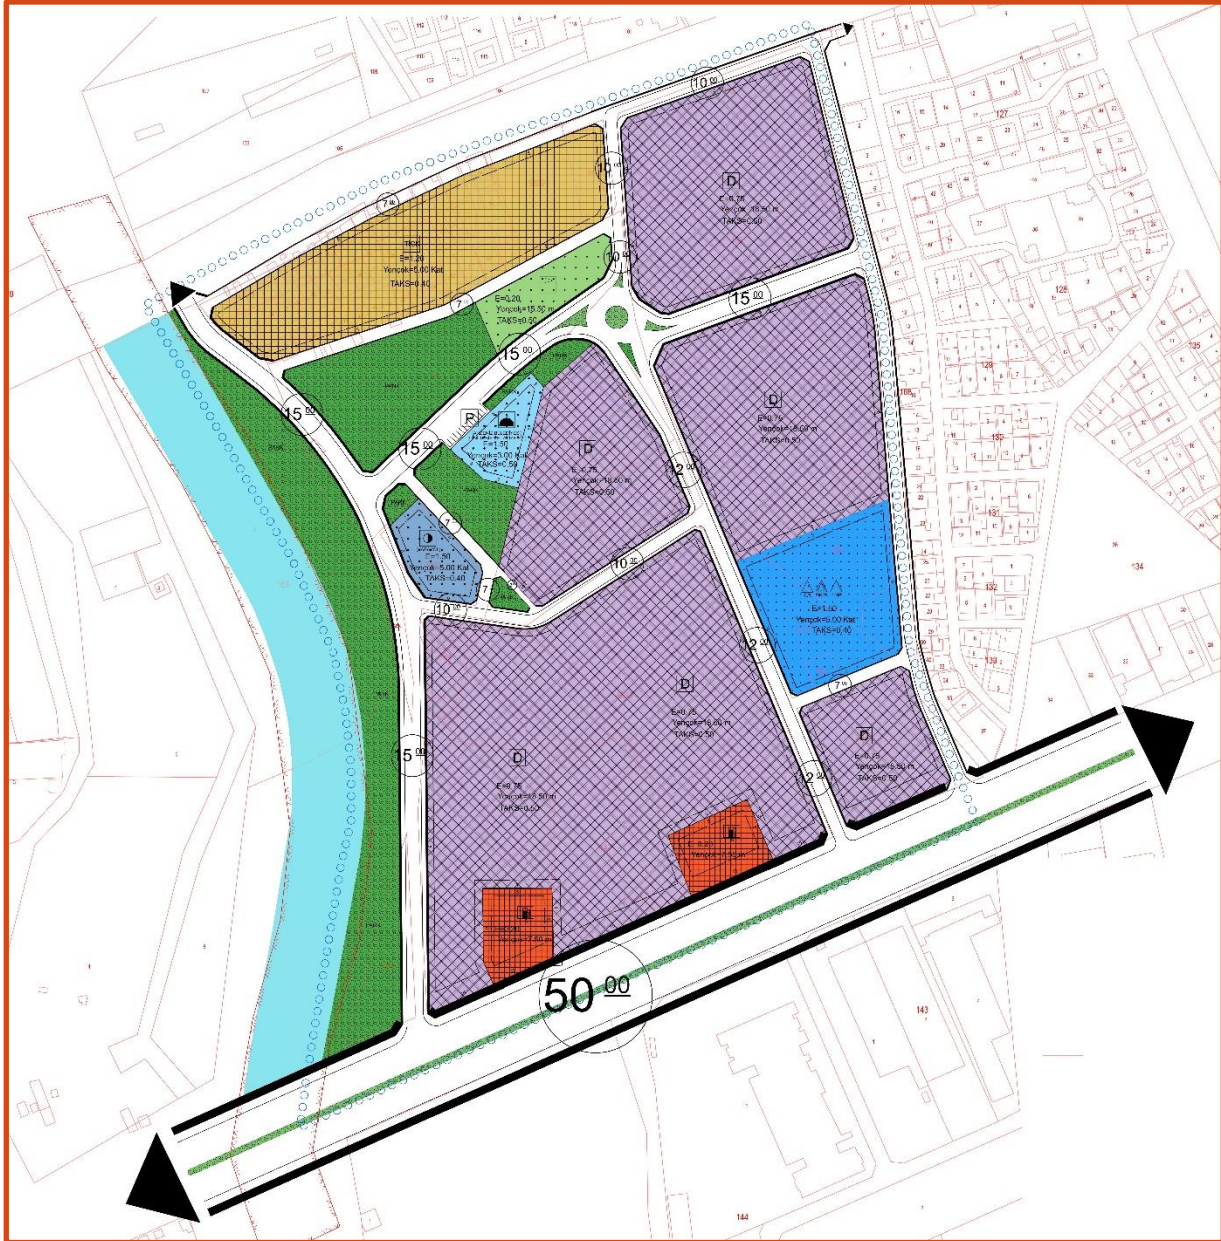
10 00

7 00

TİCK
E=1.20
Yençok=5.00 Kat
TAKS=0.40

10

D
E=0.75
Yençok=18.50 m
TAKS=0.50

10 00

E=0.20
Yençok=15.50 m
TAKS=0.50

7

15 00

15 00

15 00

15 00

R

E=1.50
Yençok=5.00 Kat
TAKS=0.50

D
E=0.75
Yençok=18.50 m
TAKS=0.50

D
E=0.75
Yençok=18.50 m
TAKS=0.50

12 00

E=1.50
Yençok=5.00 Kat
TAKS=0.40

7

10 00

10 00

E=1.50
Yençok=5.00 Kat
TAKS=0.40

12 00

7 00

D
E=0.75
Yençok=18.50 m
TAKS=0.50

D
E=0.75
Yençok=18.50 m
TAKS=0.50

15 00

D
E=0.75
Yençok=18.50 m
TAKS=0.50

12 00

50 00

127

128

129

130

131

132

133

134

135

143

144